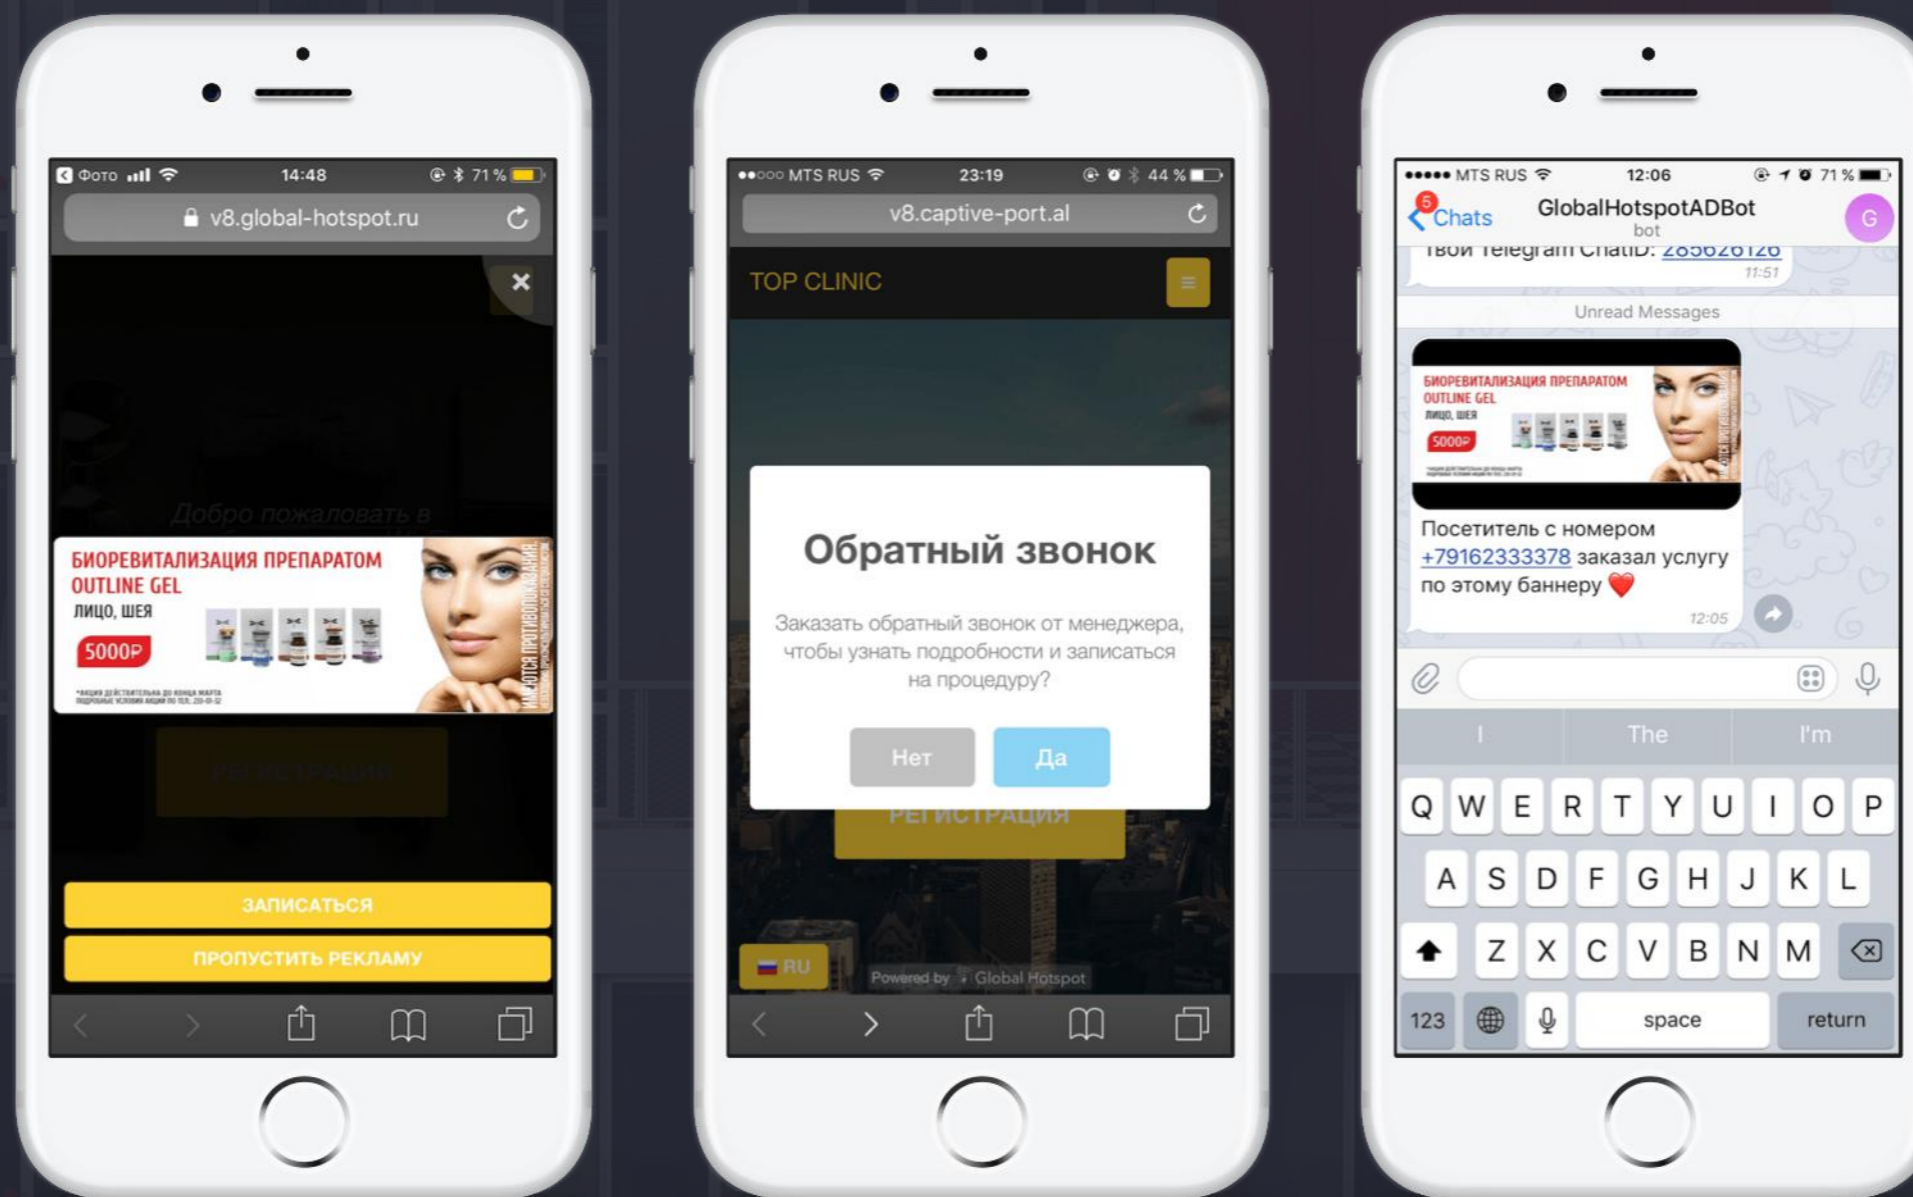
Фото 14:48 71 %
v8.global-hotspot.ru
Добро пожаловать в
БИОРЕВИТАЛИЗАЦИЯ ПРЕПАРАТОМ OUTLINE GEL
ЛИЦО, ШЕЯ
5000Р
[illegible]
РЕГИСТРАЦИЯ
ЗАПИСАТЬСЯ
ПРОПУСТИТЬ РЕКЛАМУ

MTS RUS 23:19 44 %
v8.captive-port.al
TOP CLINIC
Обратный звонок
Заказать обратный звонок от менеджера, чтобы узнать подробности и записаться на процедуру?
Нет
Да
РЕГИСТРАЦИЯ
RU
Powered by Global Hotspot

MTS RUS 12:06 71 %
5
Chats
GlobalHotspotADBot
bot
G
Твой Telegram ChatID: 285626126
11:51
Unread Messages
БИОРЕВИТАЛИЗАЦИЯ ПРЕПАРАТОМ OUTLINE GEL
ЛИЦО, ШЕЯ
5000Р
Посетитель с номером +79162333378 заказал услугу по этому баннеру ❤️
12:05
I
The
I'm
Q W E R T Y U I O P
A S D F G H J K L
Z X C V B N M
123
space
return